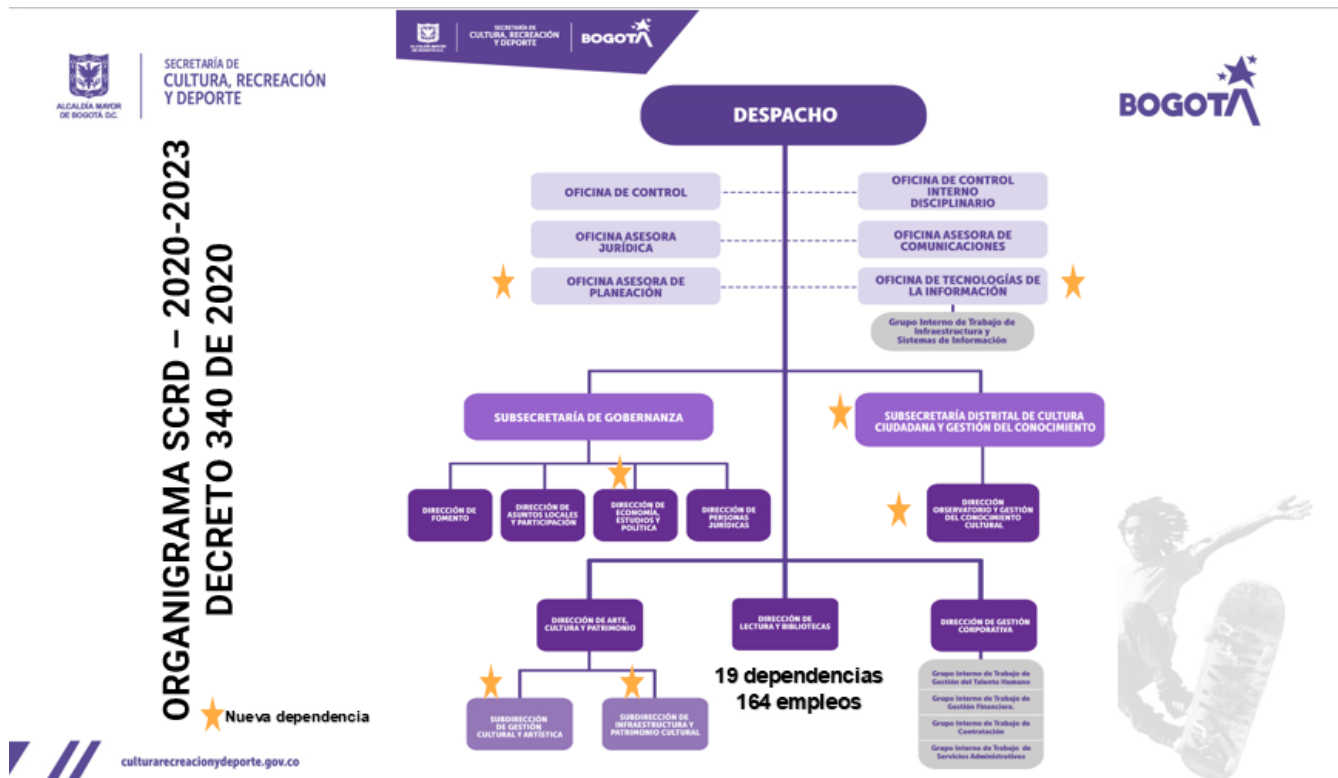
ALCALDÍA MAYOR DE BOGOTÁ D.C.

SECRETARÍA DE CULTURA, RECREACIÓN Y DEPORTE

SECRETARÍA DE CULTURA, RECREACIÓN Y DEPORTE BOGOTÁ

BOGOTÁ

ORGANIGRAMA SCRD – 2020-2023
DECRETO 340 DE 2020

DESPACHO

OFICINA DE CONTROL

OFICINA DE CONTROL INTERNO DISCIPLINARIO

OFICINA ASESORA JURÍDICA

OFICINA ASESORA DE COMUNICACIONES

OFICINA ASESORA DE PLANEACIÓN

OFICINA DE TECNOLOGÍAS DE LA INFORMACIÓN

Grupo Interno de Trabajo de Infraestructura y Sistemas de Información

SUBSECRETARÍA DE GOBERNANZA

SUBSECRETARÍA DISTRITAL DE CULTURA CIUDADANA Y GESTIÓN DEL CONOCIMIENTO

DIRECCIÓN DE FOMENTO

DIRECCIÓN DE ASUNTOS LOCALES Y PARTICIPACIÓN

DIRECCIÓN DE ECONOMÍA, ESTUDIOS Y POLÍTICA

DIRECCIÓN DE PERSONAS JURÍDICAS

DIRECCIÓN OBSERVATORIO Y GESTIÓN DEL CONOCIMIENTO CULTURAL

DIRECCIÓN DE ARTE, CULTURA Y PATRIMONIO

DIRECCIÓN DE LECTURA Y BIBLIOTECAS

DIRECCIÓN DE GESTIÓN CORPORATIVA

19 dependencias
164 empleos

SUBDIRECCIÓN DE GESTIÓN CULTURAL Y ARTÍSTICA

SUBDIRECCIÓN DE INFRAESTRUCTURA Y PATRIMONIO CULTURAL

Grupo Interno de Trabajo de Gestión del Talento Humano

Grupo Interno de Trabajo de Gestión Financiera.

Grupo Interno de Trabajo de Contratación

Grupo Interno de Trabajo de Servicios Administrativos

Nueva dependencia

culturarecreacionydeporte.gov.co